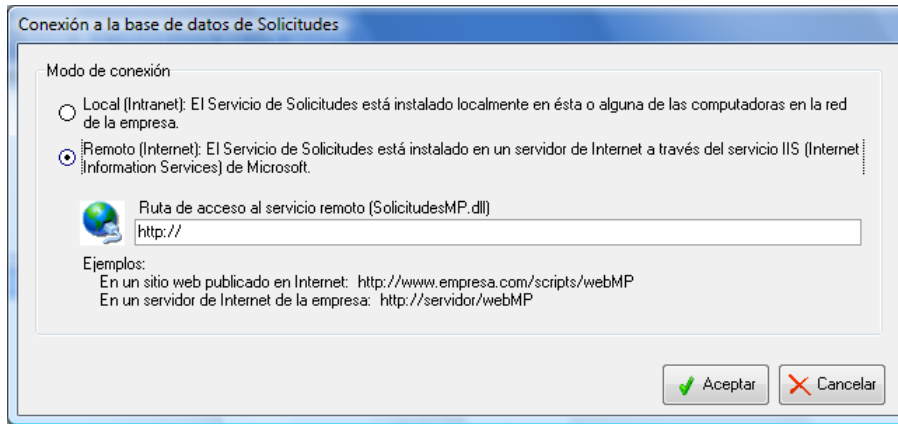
Conexión a la base de datos de Solicitudes

Modo de conexión

Local (Intranet): El Servicio de Solicitudes está instalado localmente en ésta o alguna de las computadoras en la red de la empresa.

Remoto (Internet): El Servicio de Solicitudes está instalado en un servidor de Internet a través del servicio IIS (Internet Information Services) de Microsoft.

Ruta de acceso al servicio remoto (SolicitudesMP.dll)

http://

Ejemplos:
En un sitio web publicado en Internet: http://www.empresa.com/scripts/webMP
En un servidor de Internet de la empresa: http://servidor/webMP

Aceptar

Cancelar